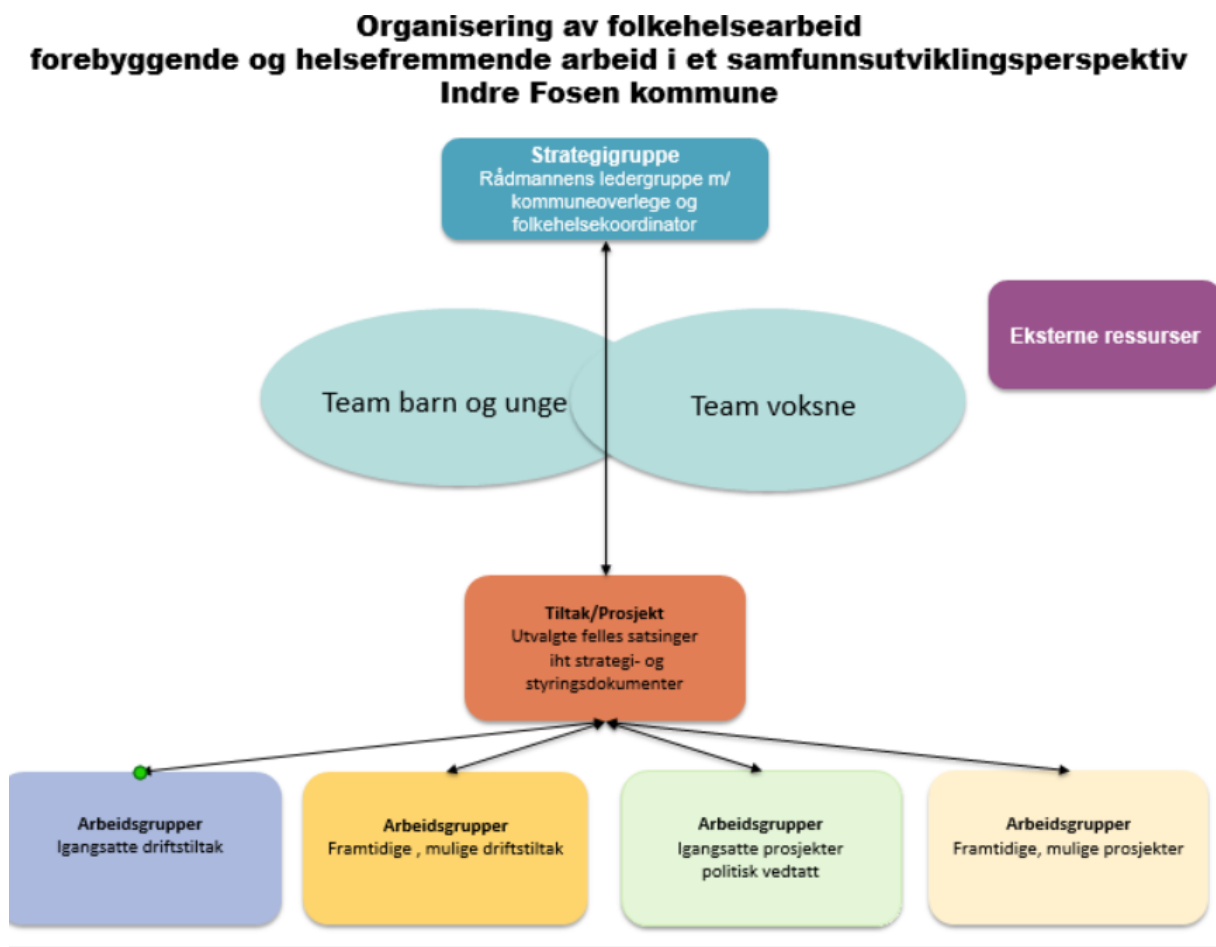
Organisering av folkehelsearbeid
forebyggende og helsefremmende arbeid i et samfunnsutviklingsperspektiv
Indre Fosen kommune

Strategigruppe
Rådmannens ledergruppe m/ kommuneoverlege og folkehelsekoordinator

Eksterne ressurser

Team barn og unge

Team voksne

Tiltak/Prosjekt
Utvalgte felles satsinger iht strategi- og styringsdokumenter

Arbeidsgrupper
Igangsatte driftstiltak

Arbeidsgrupper
Framtidige , mulige driftstiltak

Arbeidsgrupper
Igangsatte prosjekter politisk vedtatt

Arbeidsgrupper
Framtidige, mulige prosjekter